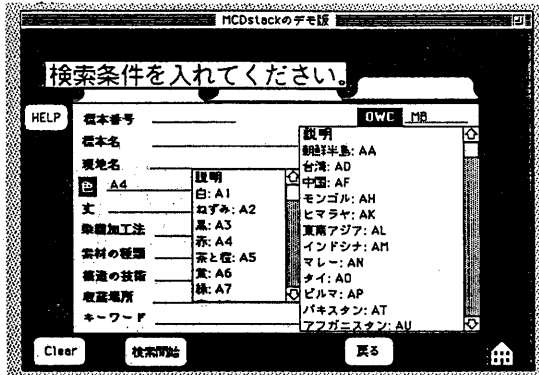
MCDstackのデモ版

検索条件を入れてください。

HELP

標本番号

標本名

現地名

色 A4

丈

染織加工法

素材の種類

構造の技術

収蔵場所

キーワード

OWC MA

説明
白: A1
ねずみ: A2
黒: A3
赤: A4
茶と橙: A5
黄: A6
緑: A7

説明
朝鮮半島: AA
台湾: AD
中国: AF
モンゴル: AH
ヒマラヤ: AK
東南アジア: AL
インドシナ: AM
マレー: AN
タイ: AO
ビルマ: AP
パキスタン: AT
アフガニスタン: AU

Clear

検索開始

戻る